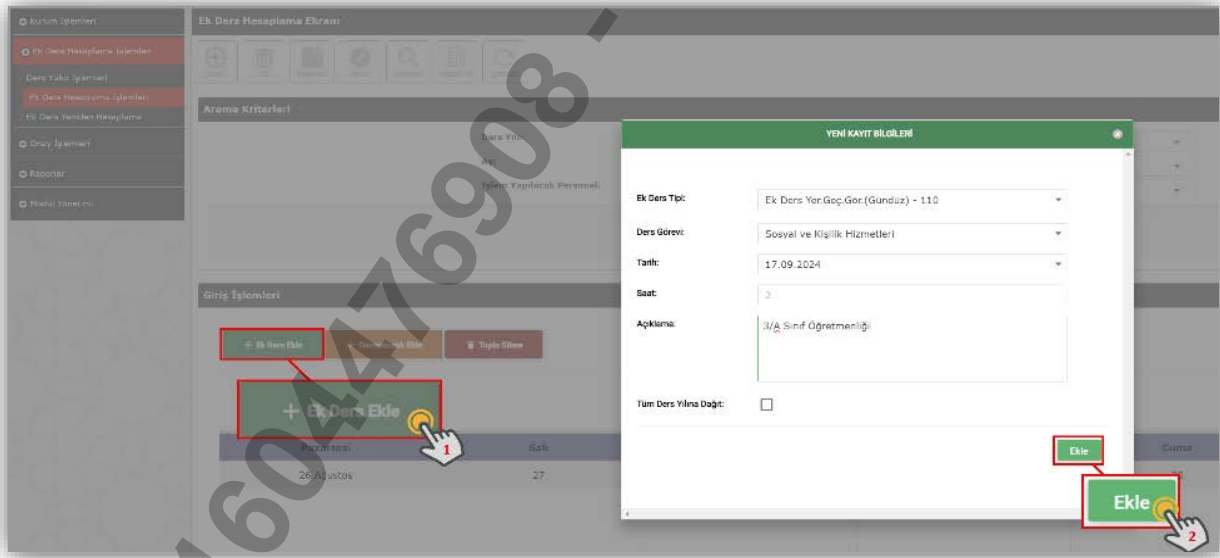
Kurum İşlemleri
Ek Ders Hesaplama İşlemleri
Ders Yükü İşlemleri
Ek Ders Hesaplama İşlemleri
Ek Ders Yeniden Hesaplama
Onay İşlemleri
Raporlar
Modül Yöneticisi

Ek Ders Hesaplama Ekranı

Arama Kriterleri
Ders Yılı:
Ay:
İşlem Yapılacak Personel:

Giriş İşlemleri
+ Ek Ders Ekle
Toplu Silme
+ Ek Ders Ekle
1
Pazartesi
Salı
26 Ağustos
27
Cuma

YENİ KAYIT BİLGİLERİ
Ek Ders Tipi: Ek Ders Yer.Geç.Gör.(Gündüz) - 110
Ders Görevi: Sosyal ve Kişilik Hizmetleri
Tarih: 17.09.2024
Saat: 2
Açıklama: 3/A Sınıf Öğretmenliği
Tüm Ders Yılına Dağıt:
Ekle
Ekle
2

604476908